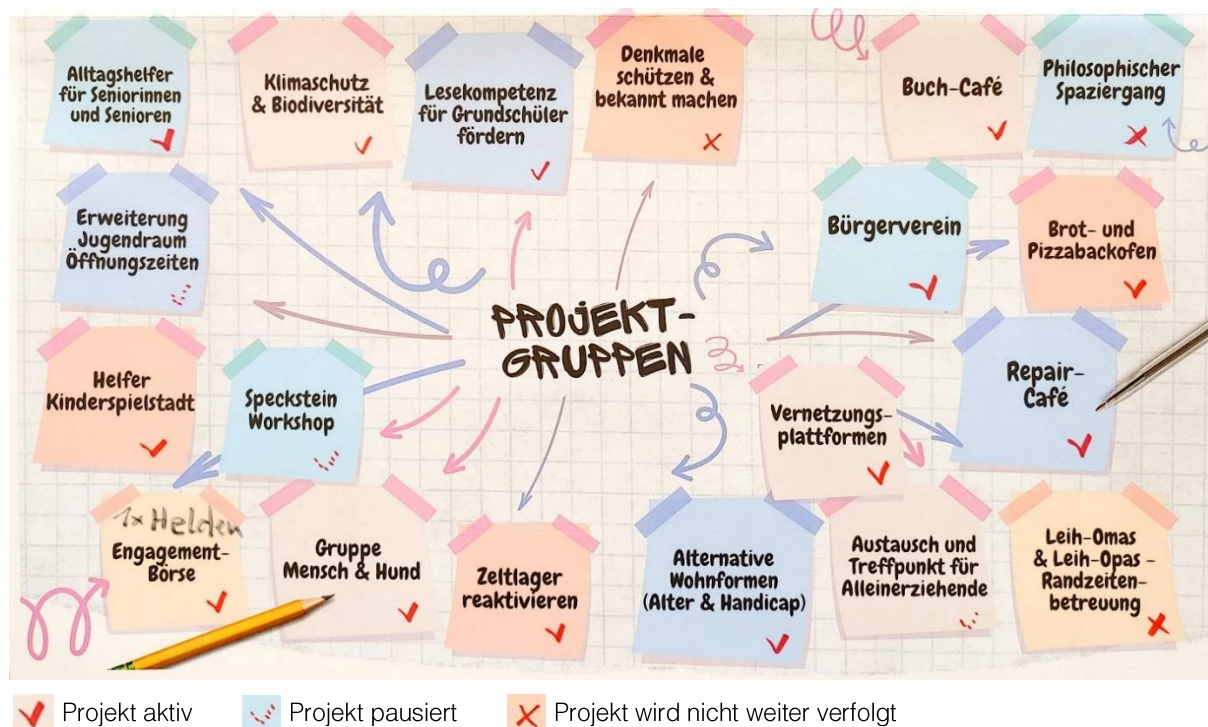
PROJEKT-GRUPPEN

Alltagshelfer für Seniorinnen und Senioren

Klimaschutz & Biodiversität

Lesekompetenz für Grundschüler fördern

Denkmale schützen & bekannt machen

Buch-Café

Philosophischer Spaziergang

Erweiterung Jugendraum Öffnungszeiten

Bürgerverein

Brot- und Pizzabackofen

Helfer Kinderspielstadt

Speckstein Workshop

Repair-Café

Vernetzungsplattformen

1x Helden
Engagement-Börse

Gruppe Mensch & Hund

Zeltlager reaktivieren

Alternative Wohnformen (Alter & Handicap)

Austausch und Treffpunkt für Alleinerziehende

Leih-Omas & Leih-Opas - Randzeitenbetreuung

Projekt aktiv
Projekt pausiert
Projekt wird nicht weiter verfolgt